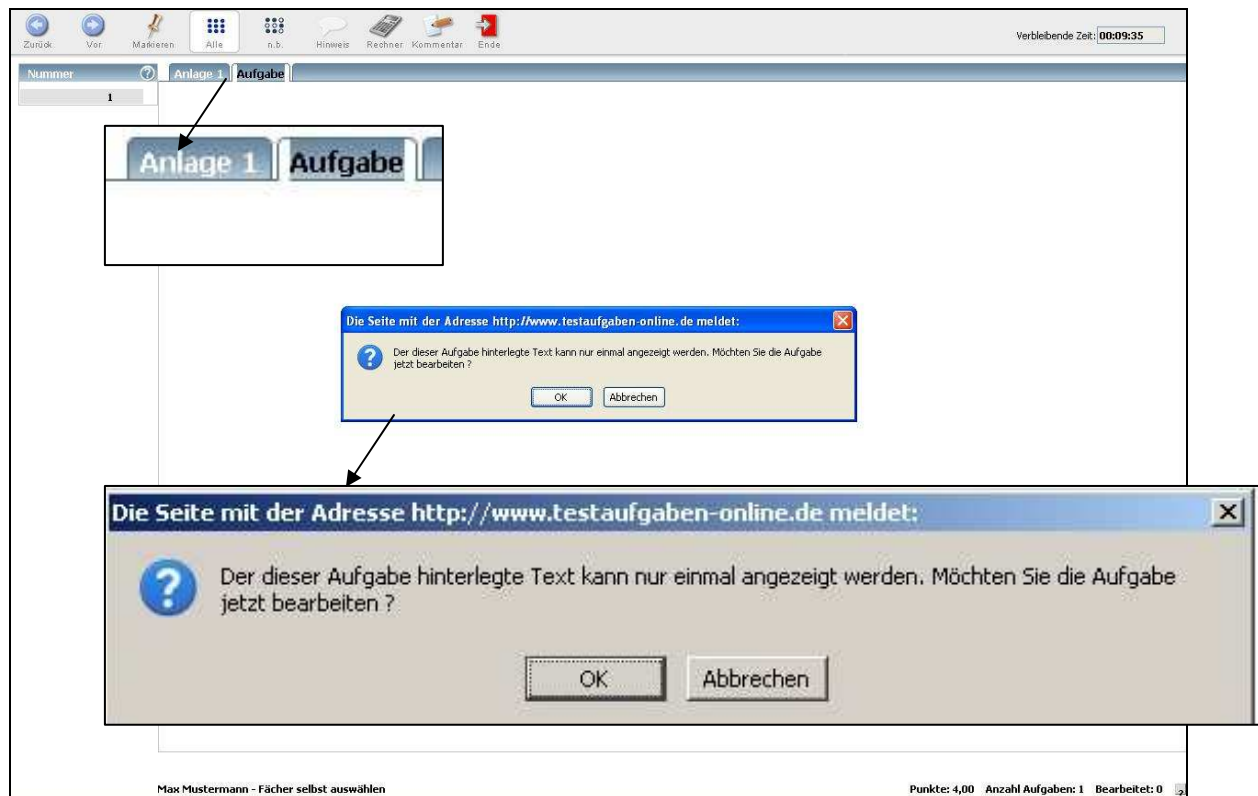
Zurück Vor Markieren Alle n.b. Hinweis Rechner Kommentar Ende

Verbleibende Zeit: 00:09:35

Nummer
1

Anlage 1 Aufgabe

Anlage 1 Aufgabe

Die Seite mit der Adresse http://www.testaufgaben-online.de meldet:

Der dieser Aufgabe hinterlegte Text kann nur einmal angezeigt werden. Möchten Sie die Aufgabe jetzt bearbeiten ?

OK Abbrechen

Die Seite mit der Adresse http://www.testaufgaben-online.de meldet:

Der dieser Aufgabe hinterlegte Text kann nur einmal angezeigt werden. Möchten Sie die Aufgabe jetzt bearbeiten ?

OK Abbrechen

Max Mustermann - Fächer selbst auswählen

Punkte: 4,00 Anzahl Aufgaben: 1 Bearbeitet: 0